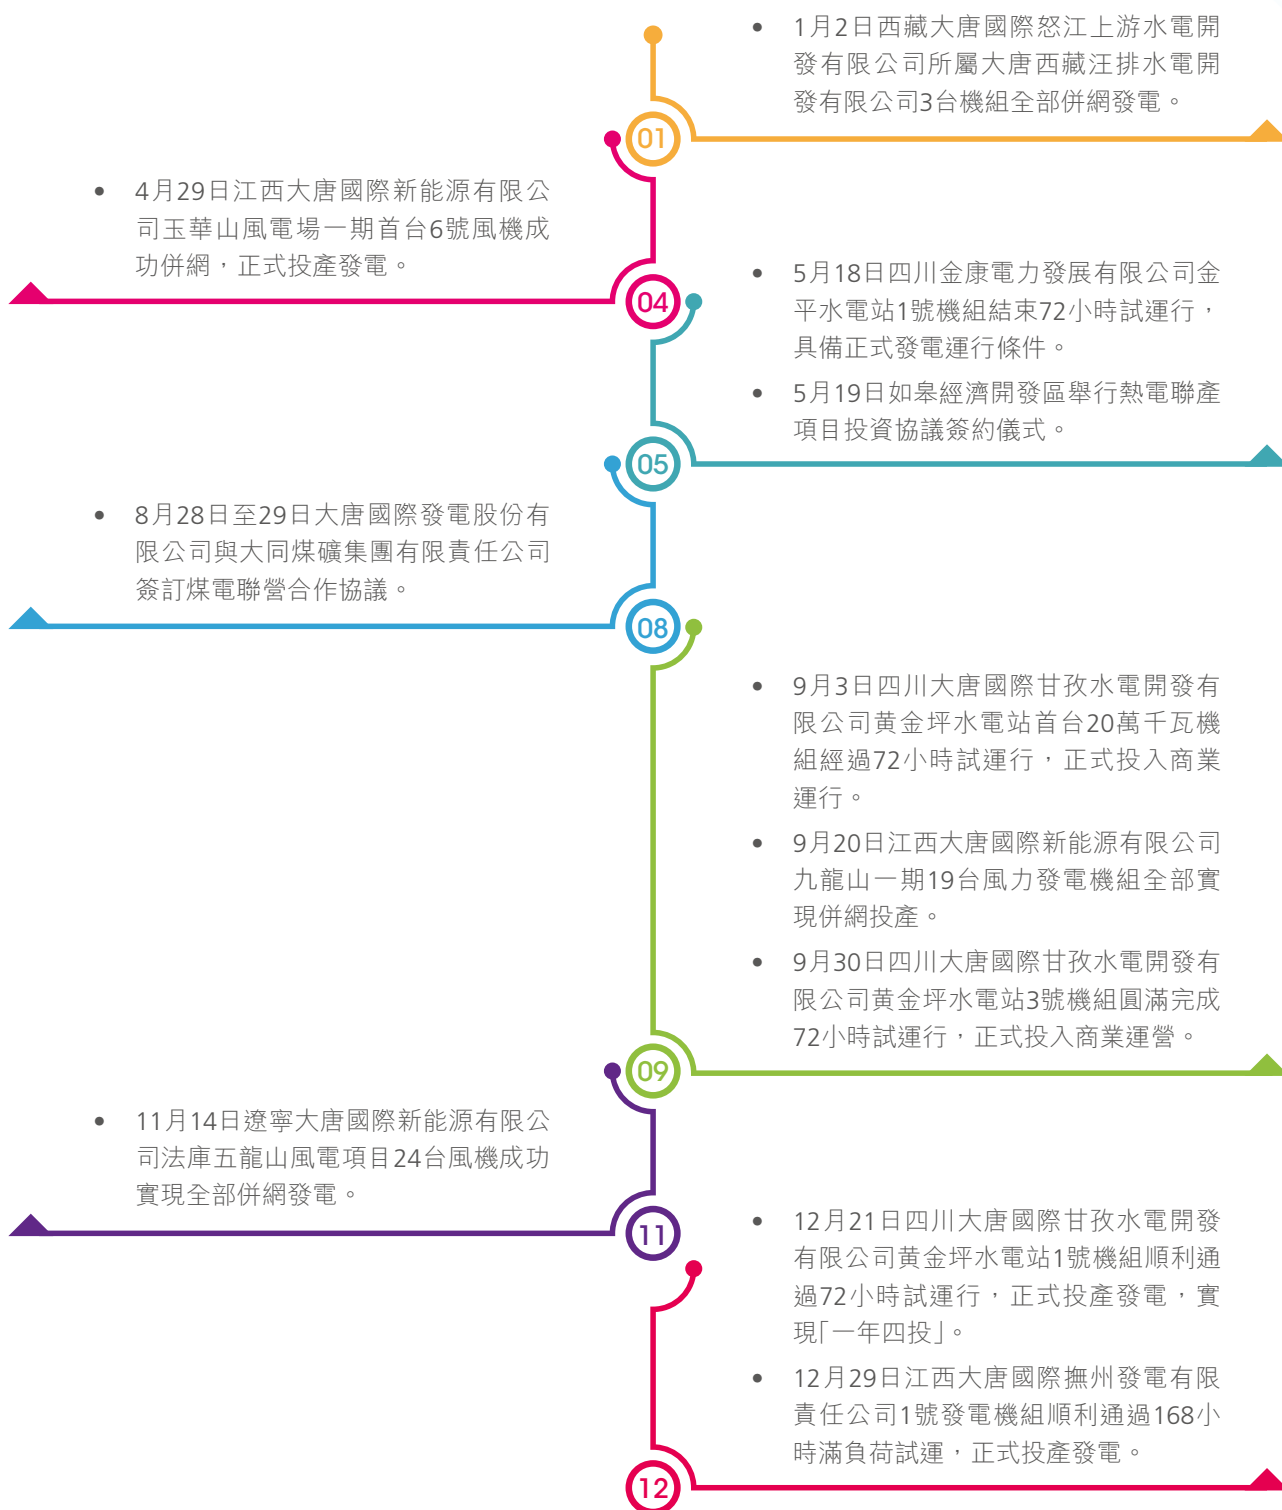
• 1月2日西藏大唐國際怒江上游水電開發有限公司所屬大唐西藏汪排水電開發有限公司3台機組全部併網發電。

01

• 4月29日江西大唐國際新能源有限公司玉華山風電場一期首台6號風機成功併網，正式投產發電。

04

• 5月18日四川金康電力發展有限公司金平水電站1號機組結束72小時試運行，具備正式發電運行條件。

• 5月19日如皋經濟開發區舉行熱電聯產項目投資協議簽約儀式。

05

• 8月28日至29日大唐國際發電股份有限公司與大同煤礦集團有限責任公司簽訂煤電聯營合作協議。

08

• 9月3日四川大唐國際甘孜水電開發有限公司黃金坪水電站首台20萬千瓦機組經過72小時試運行，正式投入商業運行。

• 9月20日江西大唐國際新能源有限公司九龍山一期19台風力發電機組全部實現併網投產。

• 9月30日四川大唐國際甘孜水電開發有限公司黃金坪水電站3號機組圓滿完成72小時試運行，正式投入商業運營。

09

• 11月14日遼寧大唐國際新能源有限公司法庫五龍山風電項目24台風機成功實現全部併網發電。

11

• 12月21日四川大唐國際甘孜水電開發有限公司黃金坪水電站1號機組順利通過72小時試運行，正式投產發電，實現「一年四投」。

• 12月29日江西大唐國際撫州發電有限責任公司1號發電機組順利通過168小時滿負荷試運，正式投產發電。

12